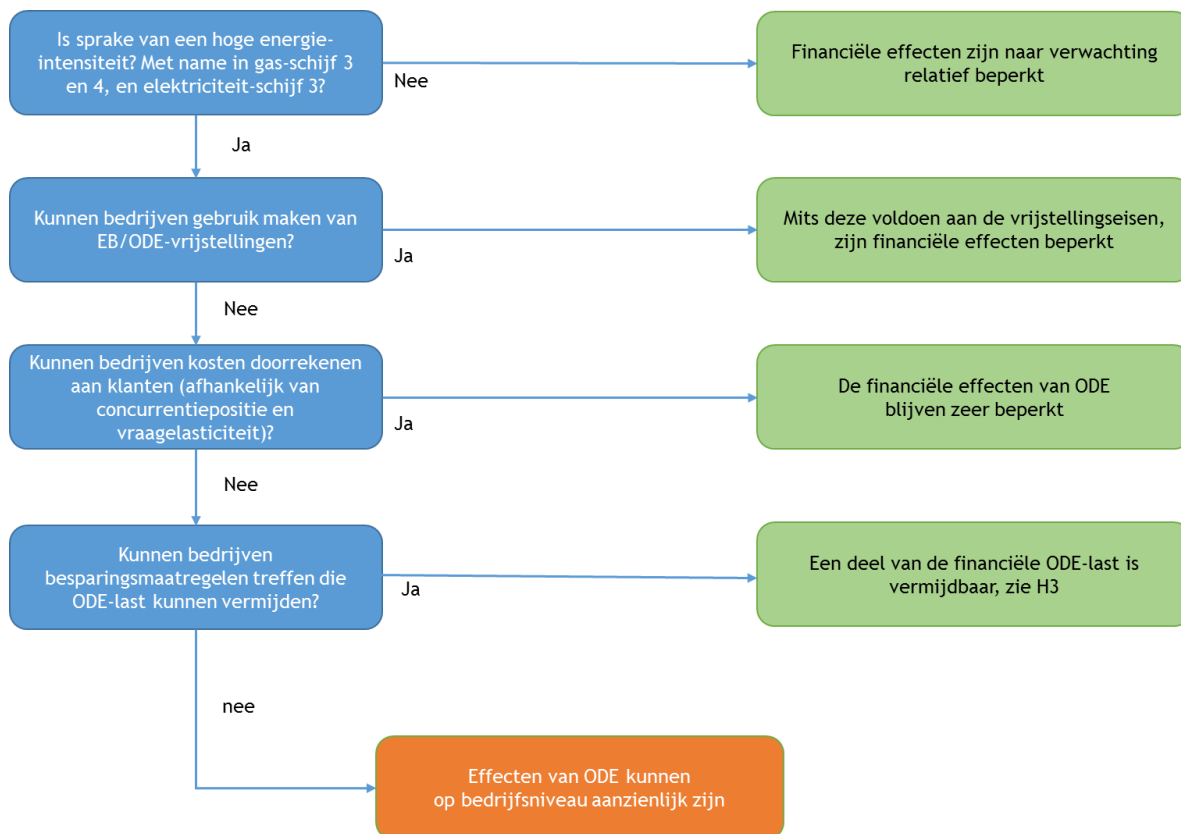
Is sprake van een hoge energie-intensiteit? Met name in gas-schijf 3 en 4, en elektriciteit-schijf 3?

Nee

Financiële effecten zijn naar verwachting relatief beperkt

Ja

Kunnen bedrijven gebruik maken van EB/ODE-vrijstellingen?

Ja

Mits deze voldoen aan de vrijstellingseisen, zijn financiële effecten beperkt

Nee

Kunnen bedrijven kosten doorrekenen aan klanten (afhankelijk van concurrentiepositie en vraagelasticiteit)?

Ja

De financiële effecten van ODE blijven zeer beperkt

Nee

Kunnen bedrijven besparingsmaatregelen treffen die ODE-last kunnen vermijden?

Ja

Een deel van de financiële ODE-last is vermijdbaar, zie H3

nee

Effecten van ODE kunnen op bedrijfsniveau aanzienlijk zijn